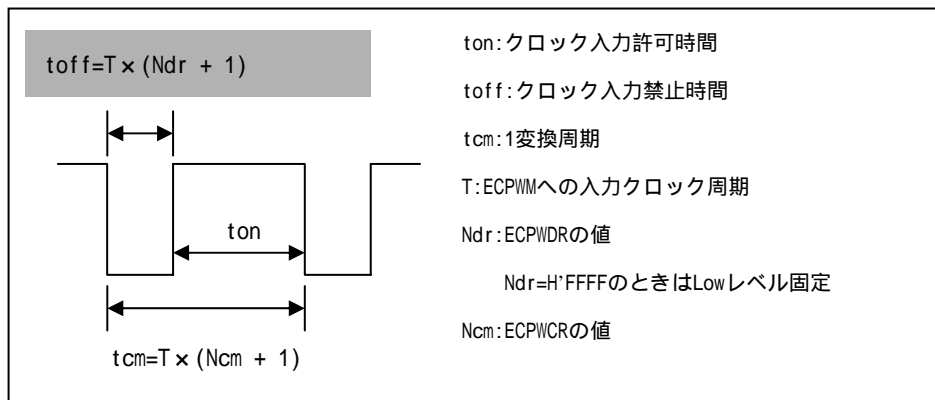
toff=T × (Ndr + 1)

ton

tcm=T × (Ncm + 1)

ton:クロック入力許可時間

toff:クロック入力禁止時間

tcm:1変換周期

T:ECPWMへの入力クロック周期

Ndr:ECPWDRの値

Ndr=H'FFFFのときはLowレベル固定

Ncm:ECPWCRの値